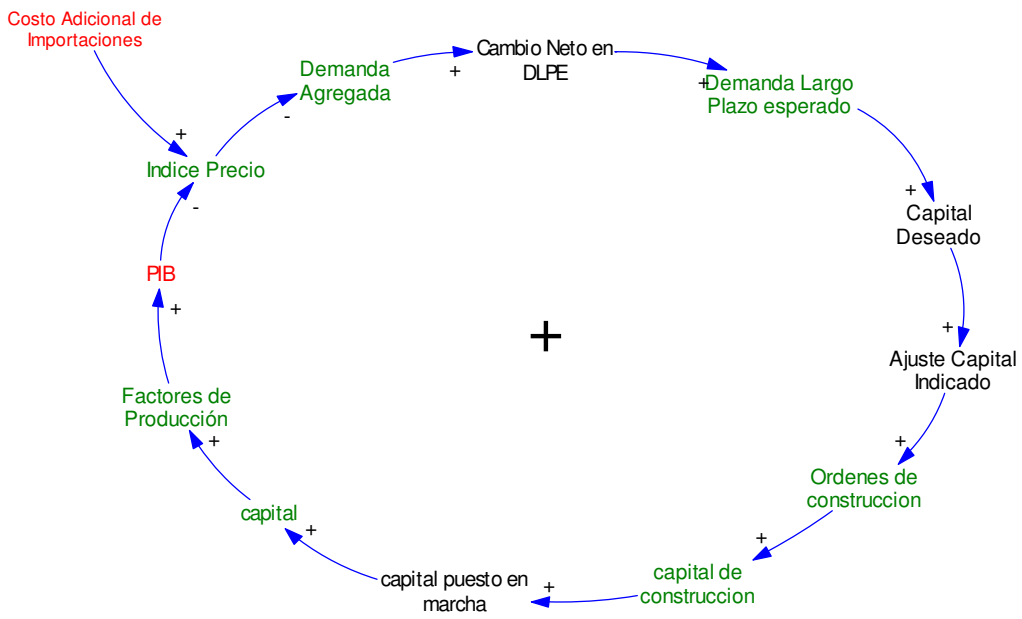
Costo Adicional de Importaciones

Demanda Agregada

Cambio Neto en DLPE

Demanda Largo Plazo esperado

Capital Deseado

Ajuste Capital Indicado

Ordenes de construccion

capital de construccion

capital puesto en marcha

capital

Factores de Producción

PIB

Indice Precio

+

+
-
+
+
+
+
+
+
+
+
+
-
+